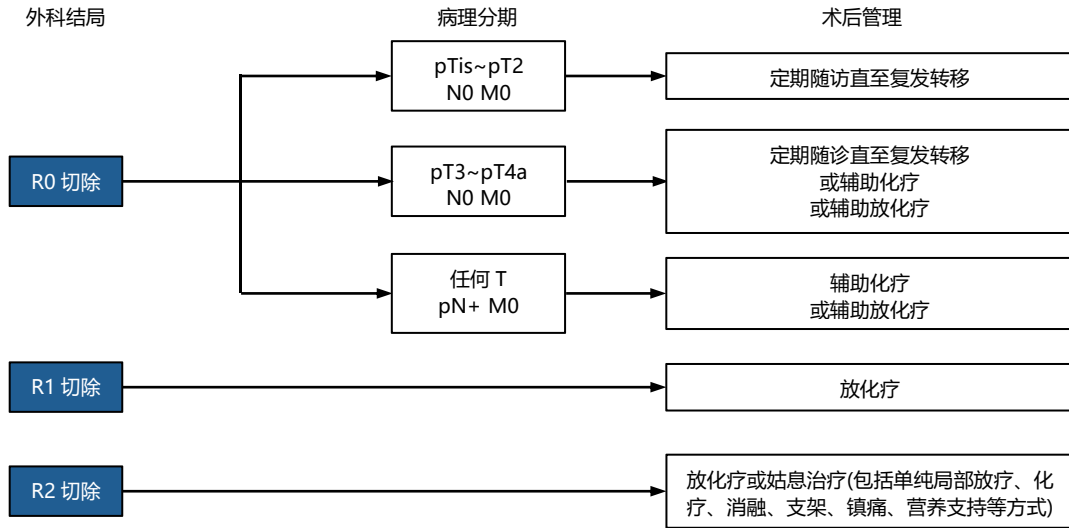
外科结局

病理分期

术后管理

R0 切除

pTis~pT2
N0 M0

定期随访直至复发转移

pT3~pT4a
N0 M0

定期随诊直至复发转移
或辅助化疗
或辅助放化疗

任何 T
pN+ M0

辅助化疗
或辅助放化疗

R1 切除

放化疗

R2 切除

放化疗或姑息治疗(包括单纯局部放疗、化疗、消融、支架、镇痛、营养支持等方式)